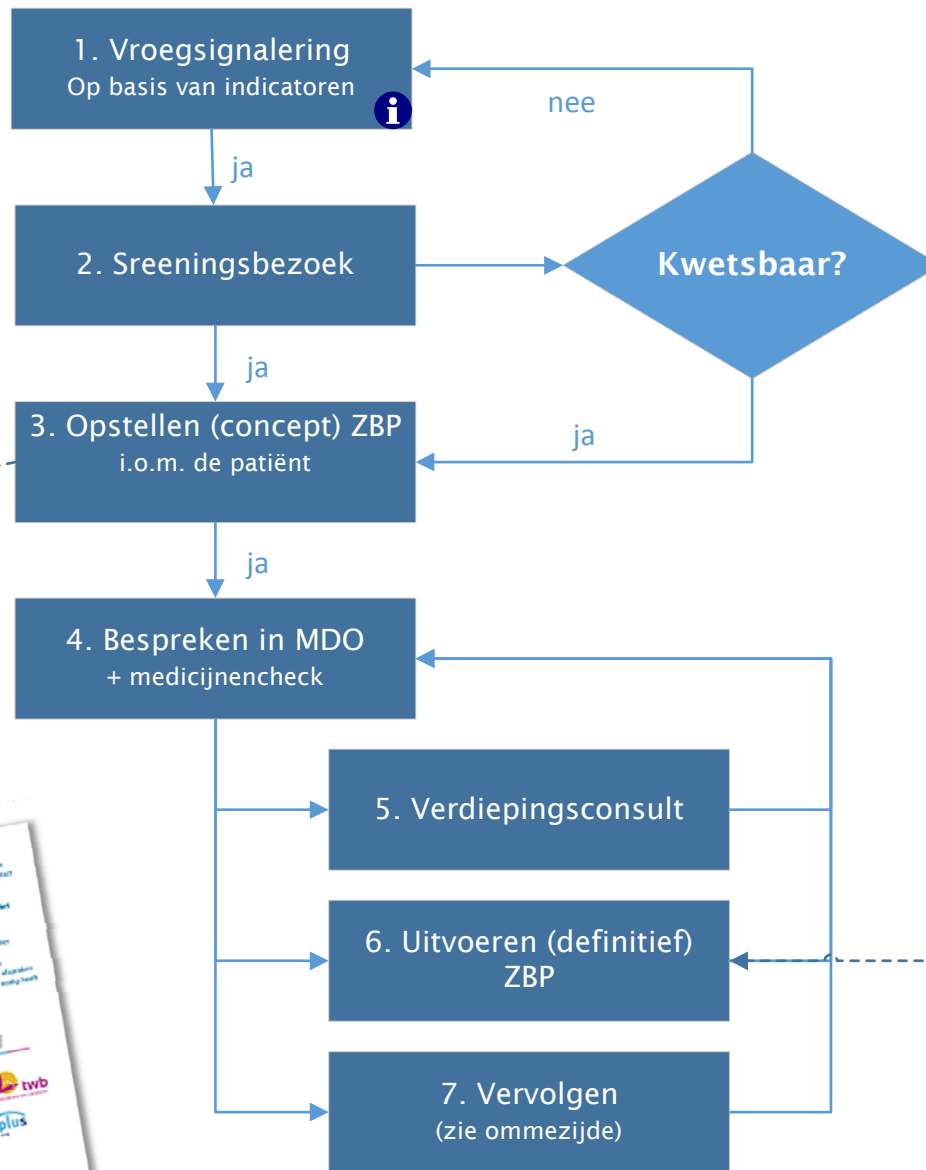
1. Vroegsignalering
Op basis van indicatoren

nee

ja

2. Sreeningsbezoek

Kwetsbaar?

ja

3. Opstellen (concept) ZBP
i.o.m. de patiënt

ja

ja

4. Bespreken in MDO
+ medicijnencheck

5. Verdiepingsconsult

6. Uitvoeren (definitief) ZBP

7. Vervolgen
(zie ommezijde)

twb

plus